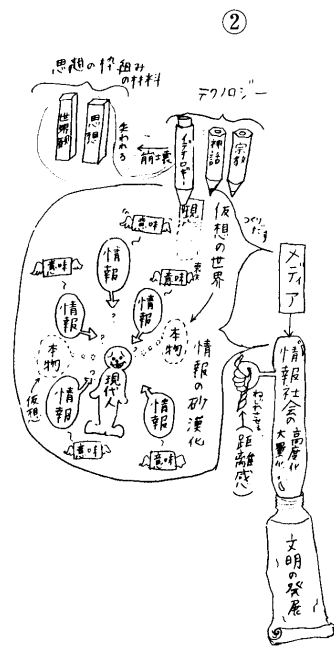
②

思想の枠組みの材料

テクノロジー

世界観

思想

失われる

崩壊

イデオロギー

神話

宗教

現

仮想の世界

つくりだす

表現

メディア

意味

情報

意味

意味

情報

情報

本物

意味

情報

本物

情報の砂漠化

仮想

情報

現代人

情報

意味

意味

情報社会の高度化・大衆化

ねじれている

距離感

文明の発展